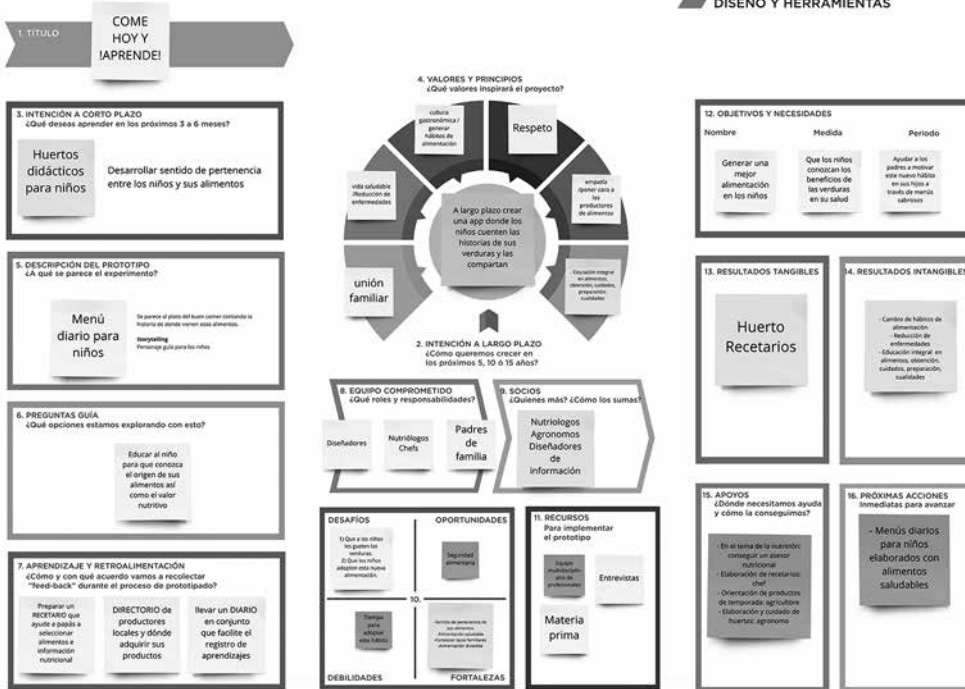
DISEÑO Y HERRAMIENTAS

1. TÍTULO

COME HOY Y !APRENDE!

3. INTENCIÓN A CORTO PLAZO
¿Qué deseas aprender en los próximos 3 a 6 meses?

Huertos didácticos para niños

Desarrollar sentido de pertenencia entre los niños y sus alimentos

5. DESCRIPCIÓN DEL PROTOTIPO
¿A qué se parece el experimento?

Menú diario para niños

Se parece al plato del buen comer contando la historia de donde vienen esos alimentos.

Storytelling
Personaje guía para los niños

6. PREGUNTAS GUÍA
¿Qué opciones estamos explorando con esto?

Educar al niño para que conozca el origen de sus alimentos así como el valor nutritivo

7. APRENDIZAJE Y RETROALIMENTACIÓN
¿Cómo y con qué acuerdo vamos a recolectar "feed-back" durante el proceso de prototipado?

Preparar un RECETARIO que ayude a papás a seleccionar alimentos e información nutricional

DIRECTORIO de productores locales y dónde adquirir sus productos

llevar un DIARIO en conjunto que facilite el registro de aprendizajes

4. VALORES Y PRINCIPIOS
¿Qué valores inspirará el proyecto?

cultura gastronómica / generar hábitos de alimentación

Respeto

vida saludable /Reducción de enfermedades

empatía /poner cara a los productores de alimentos

A largo plazo crear una app donde los niños cuenten las historias de sus verduras y las compartan

unión familiar

Educación integral en alimentos, obtención, cuidados, preparación, cualidades

2. INTENCIÓN A LARGO PLAZO
¿Cómo queremos crecer en los próximos 5, 10 ó 15 años?

8. EQUIPO COMPROMETIDO
¿Qué roles y responsabilidades?

Diseñadores

Nutriólogos Chefs

Padres de familia

9. SOCIOS
¿Quienes más? ¿Cómo los sumas?

Nutriologos Agronomos Diseñadores de información

DESAFÍOS

OPORTUNIDADES

1) Que a los niños les gusten las verduras. 2) Que los niños adopten esta nueva alimentación.

Seguridad alimentaria

10.

Tiempo para adoptar estos hábitos

Sentido de pertenencia de sus alimentos. Alimentación saludable. Fomentar lazos familiares alimentación divertida

DEBILIDADES

FORTALEZAS

11. RECURSOS
Para implementar el prototipo

Equipo multidisciplinario de profesionales

Entrevistas

Materia prima

12. OBJETIVOS Y NECESIDADES

Nombre

Medida

Periodo

Generar una mejor alimentación en los niños

Que los niños conozcan los beneficios de las verduras en su salud

Ayudar a los padres a motivar este nuevo hábito en sus hijos a través de menús sabrosos

13. RESULTADOS TANGIBLES

Huerto Recetarios

14. RESULTADOS INTANGIBLES

- Cambio de hábitos de alimentación
- Reducción de enfermedades
- Educación integral en alimentos, obtención, cuidados, preparación, cualidades

15. APOYOS
¿Dónde necesitamos ayuda y cómo la conseguimos?

- En el tema de la nutrición: conseguir un asesor nutricional
- Elaboración de recetarios: chef
- Orientación de productos de temporada: agricultore
- Elaboración y cuidado de huertos: agronomo

16. PRÓXIMAS ACCIONES
Inmediatas para avanzar

- Menús diarios para niños elaborados con alimentos saludables